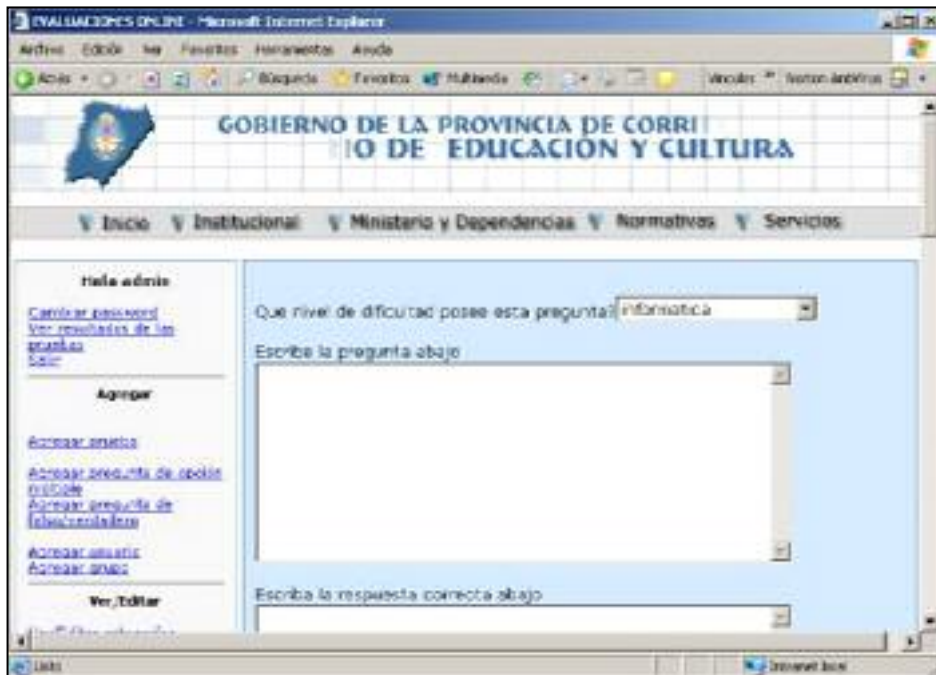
EVALUACIONES ONLINE - Microsoft Internet Explorer

Archivo Edición Ver Favoritos Herramientas Ayuda

Atrás Búsqueda Favoritos Multimedia Vínculos Norton AntiVirus

GOBIERNO DE LA PROVINCIA DE CORRI
IO DE EDUCACIÓN Y CULTURA

Inicio Institucional Ministerio y Dependencias Normativas Servicios

Hola admin

Cambiar password
Ver resultados de las pruebas
Salir

Agregar

Agregar prueba

Agregar pregunta de opción múltiple
Agregar pregunta de falso/verdadero

Agregar usuario
Agregar grupo

Ver/Editar

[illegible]

Que nivel de dificultad posee esta pregunta? informatica

Escriba la pregunta abajo

Escriba la respuesta correcta abajo

Listo

Intranet local